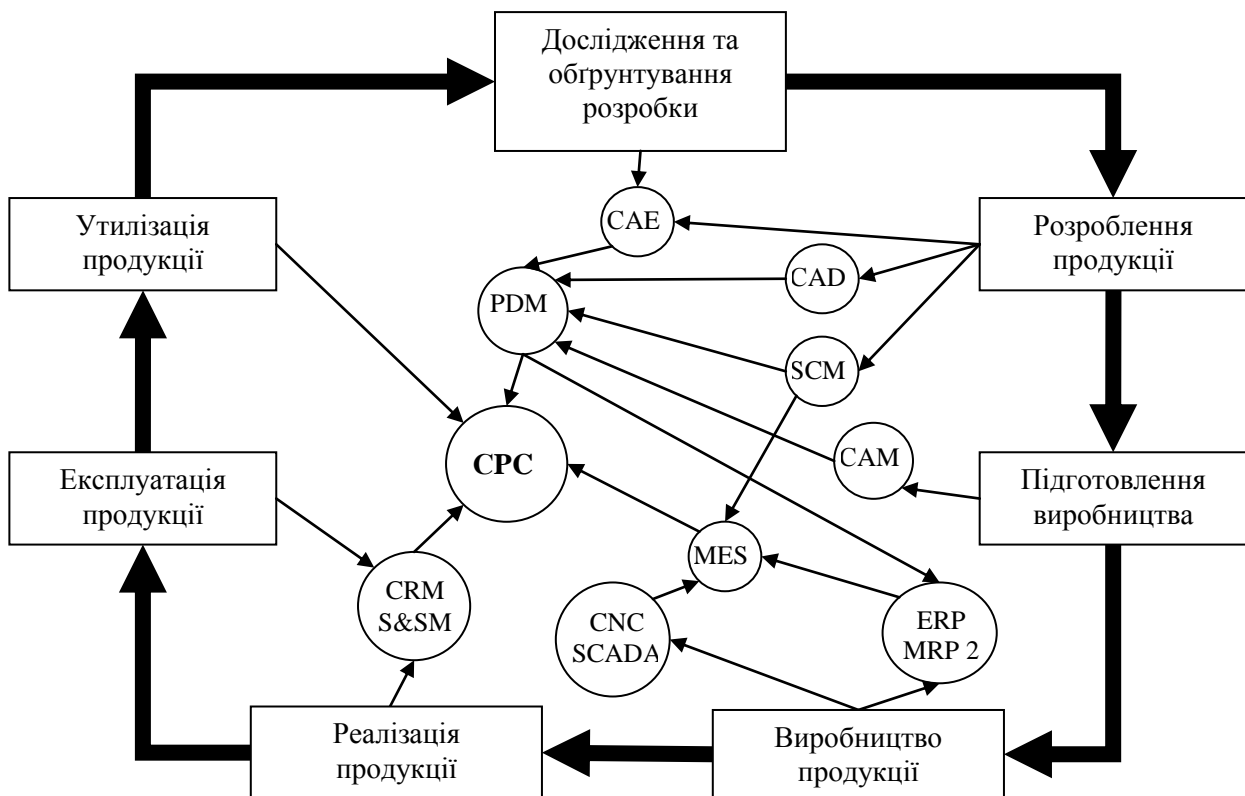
Дослідження та обґрунтування розробки

Утилізація продукції

Розроблення продукції

CAE

CAD

PDM

SCM

CPC

CAM

Експлуатація продукції

Підготовлення виробництва

MES

CRM S&SM

CNC SCADA

ERP MRP 2

Реалізація продукції

Виробництво продукції